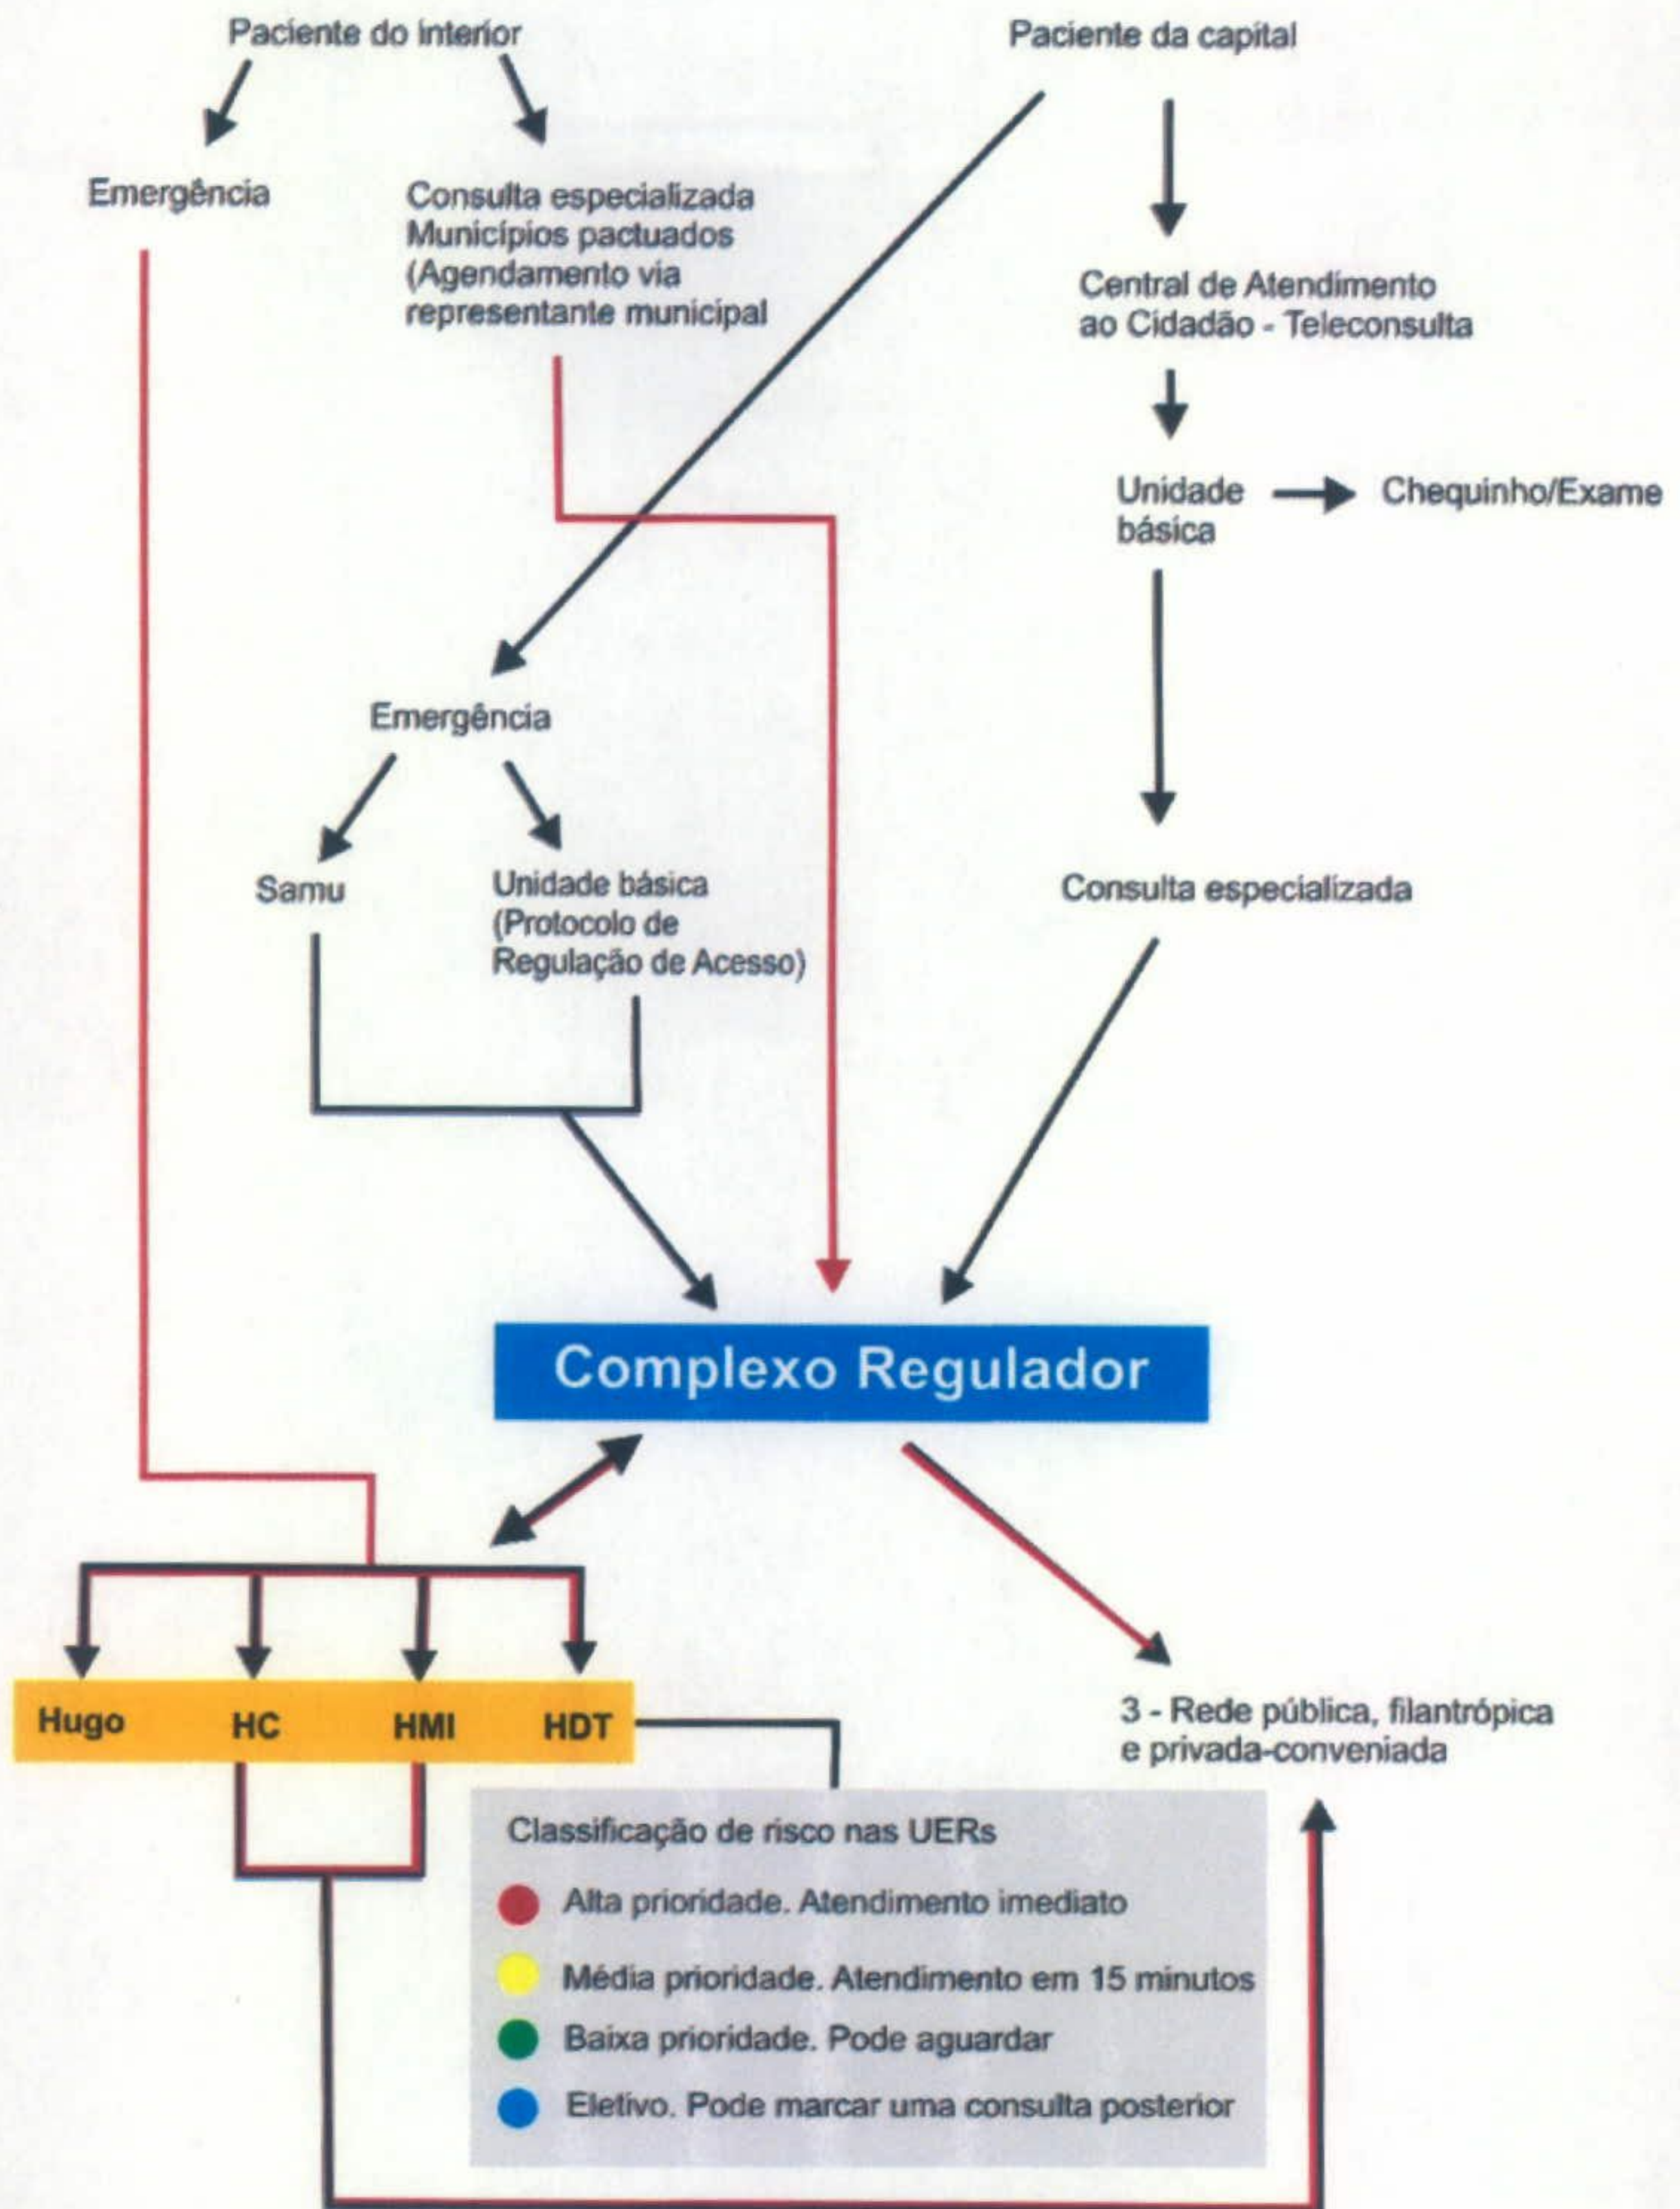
Paciente do interior

Paciente da capital

Emergência

Consulta especializada Municípios pactuados (Agendamento via representante municipal

Central de Atendimento ao Cidadão - Teleconsulta

Unidade básica

Chequinho/Exame

Emergência

Samu

Unidade básica (Protocolo de Regulação de Acesso)

Consulta especializada

Complexo Regulador

Hugo

HC

HMI

HDT

3 - Rede pública, filantrópica e privada-conveniada

Classificação de risco nas UERs

Alta prioridade. Atendimento imediato

Média prioridade. Atendimento em 15 minutos

Baixa prioridade. Pode aguardar

Eletivo. Pode marcar uma consulta posterior